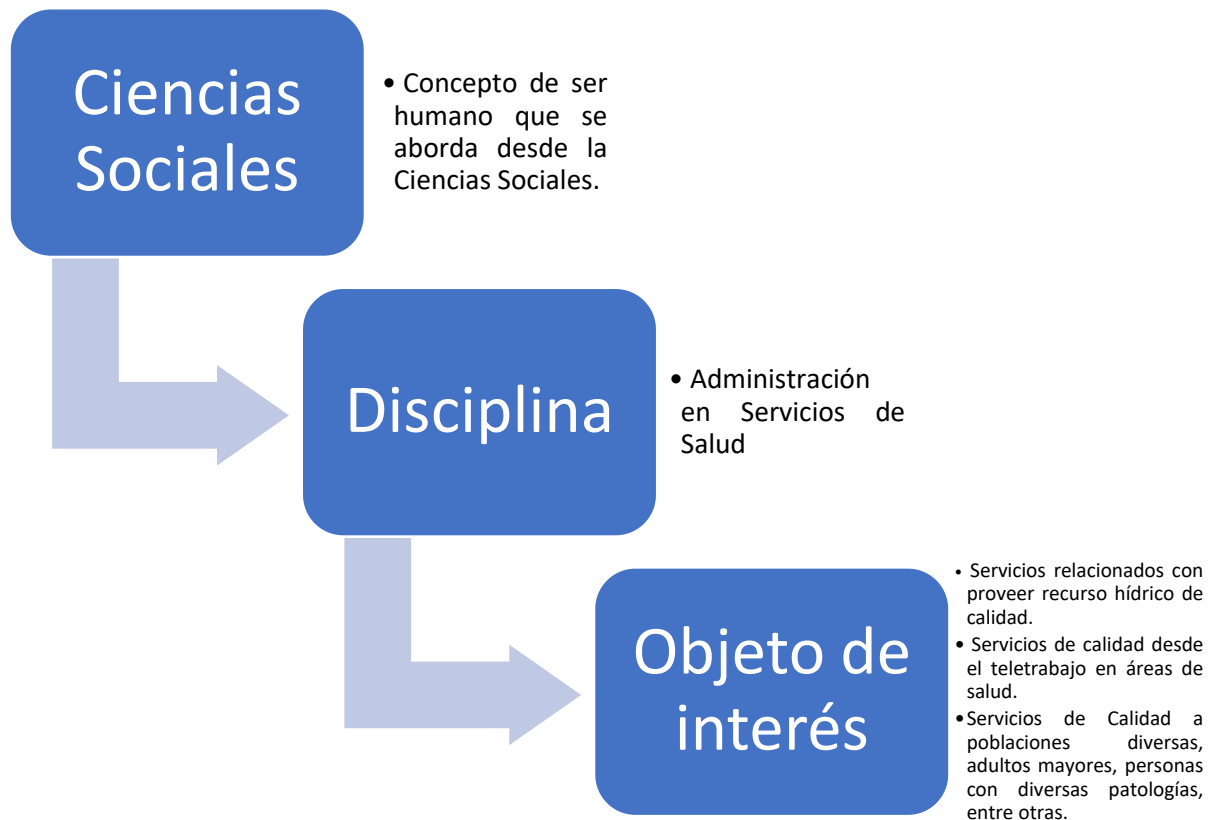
Ciencias Sociales

• Concepto de ser humano que se aborda desde la Ciencias Sociales.

Disciplina

• Administración en Servicios de Salud

Objeto de interés

• Servicios relacionados con proveer recurso hídrico de calidad.
• Servicios de calidad desde el teletrabajo en áreas de salud.
• Servicios de Calidad a poblaciones diversas, adultos mayores, personas con diversas patologías, entre otras.